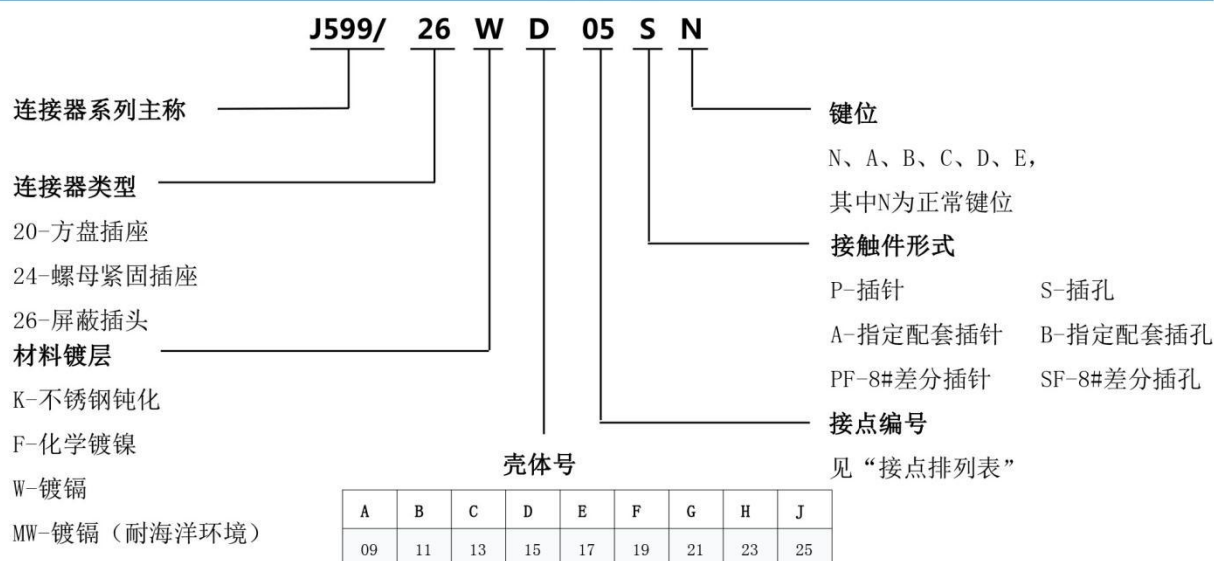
J599/ 26 W D 05 S N

连接器系列主称

连接器类型
20-方盘插座
24-螺母紧固插座
26-屏蔽插头

材料镀层
K-不锈钢钝化
F-化学镀镍
W-镀镉
MW-镀镉（耐海洋环境）

壳体号

| A | B | C | D | E | F | G | H | J |
|---|---|---|---|---|---|---|---|---|
| 09 | 11 | 13 | 15 | 17 | 19 | 21 | 23 | 25 |

键位
N、A、B、C、D、E，
其中N为正常键位

接触件形式
P-插针 S-插孔
A-指定配套插针 B-指定配套插孔
PF-8#差分插针 SF-8#差分插孔

接点编号
见“接点排列表”